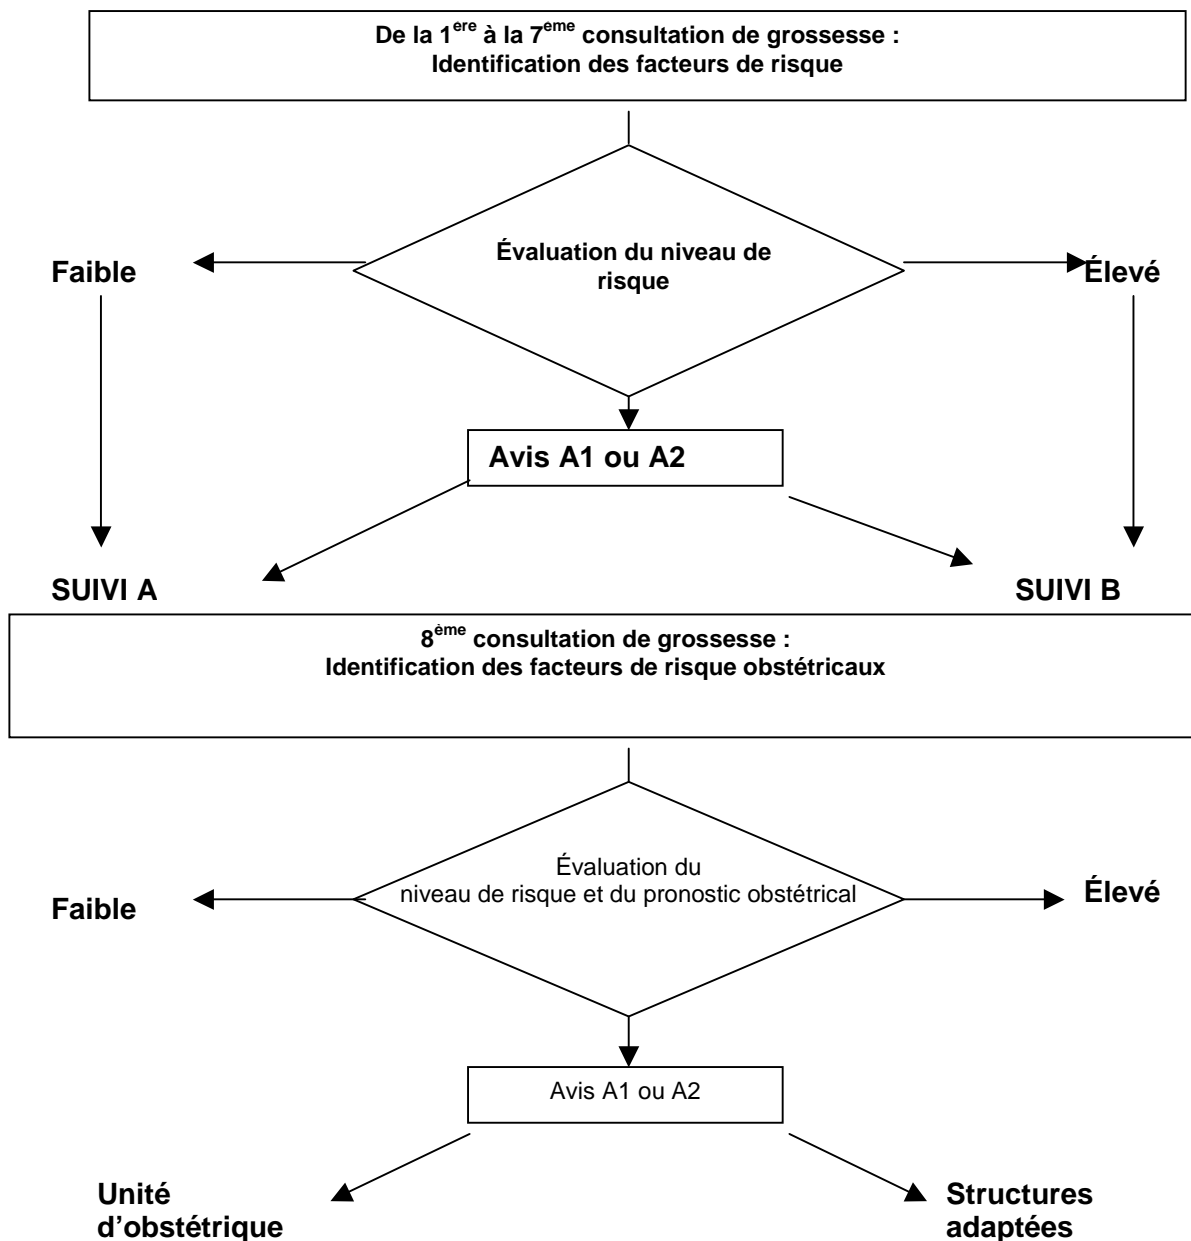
De la 1$^{ere}$ à la 7$^{eme}$ consultation de grossesse :
Identification des facteurs de risque

Évaluation du niveau de risque

Faible

Élevé

Avis A1 ou A2

SUIVI A

SUIVI B

8$^{ème}$ consultation de grossesse :
Identification des facteurs de risque obstétricaux

Évaluation du niveau de risque et du pronostic obstétrical

Faible

Élevé

Avis A1 ou A2

Unité d'obstétrique

Structures adaptées